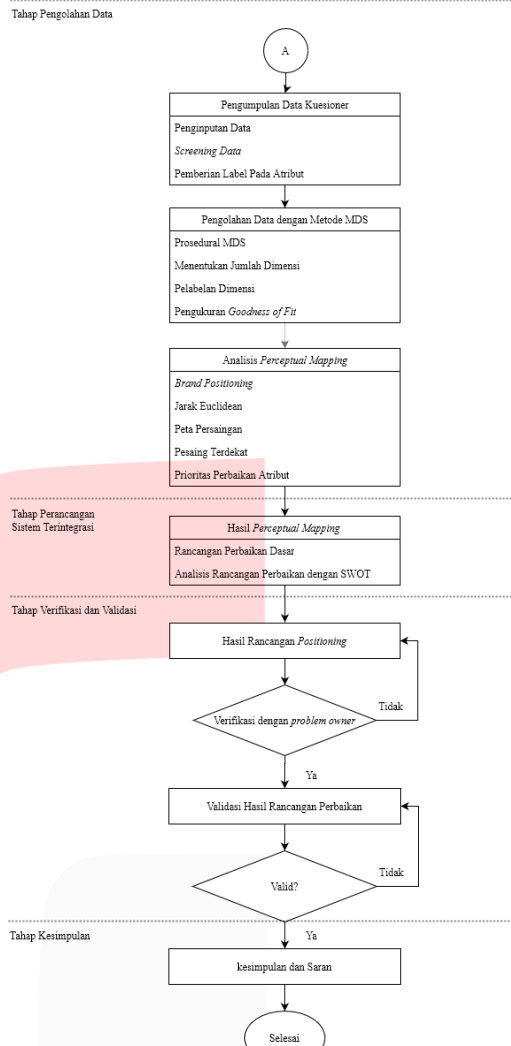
Tahap Pengolahan Data

A

Pengumpulan Data Kuesioner

Penginputan Data

Screening Data

Pemberian Label Pada Atribut

Pengolahan Data dengan Metode MDS

Prosedural MDS

Menentukan Jumlah Dimensi

Pelabelan Dimensi

Pengukuran Goodness of Fit

Analisis Perceptual Mapping

Brand Positioning

Jarak Euclidean

Peta Persaingan

Pesaing Terdekat

Prioritas Perbaikan Atribut

Tahap Perancangan Sistem Terintegrasi

Hasil Perceptual Mapping

Rancangan Perbaikan Dasar

Analisis Rancangan Perbaikan dengan SWOT

Tahap Verifikasi dan Validasi

Hasil Rancangan Positioning

Verifikasi dengan problem owner

Tidak

Ya

Validasi Hasil Rancangan Perbaikan

Valid?

Tidak

Tahap Kesimpulan

Ya

kesimpulan dan Saran

Selesai